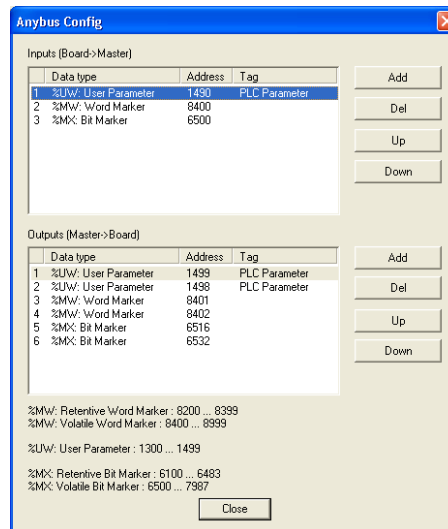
Anybus Config

Inputs (Board->Master)

| | Data type | Address | Tag |
|---|---|---|---|
| 1 | %UW: User Parameter | 1490 | PLC Parameter |
| 2 | %MW: Word Marker | 8400 | |
| 3 | %MX: Bit Marker | 6500 | |

Add

Del

Up

Down

Outputs (Master->Board)

| | Data type | Address | Tag |
|---|---|---|---|
| 1 | %UW: User Parameter | 1499 | PLC Parameter |
| 2 | %UW: User Parameter | 1498 | PLC Parameter |
| 3 | %MW: Word Marker | 8401 | |
| 4 | %MW: Word Marker | 8402 | |
| 5 | %MX: Bit Marker | 6516 | |
| 6 | %MX: Bit Marker | 6532 | |

Add

Del

Up

Down

%MW: Retentive Word Marker : 8200 ... 8399
%MW: Volatile Word Marker : 8400 ... 8999

%UW: User Parameter : 1300 ... 1499

%MX: Retentive Bit Marker : 6100 ... 6483
%MX: Volatile Bit Marker : 6500 ... 7987

Close